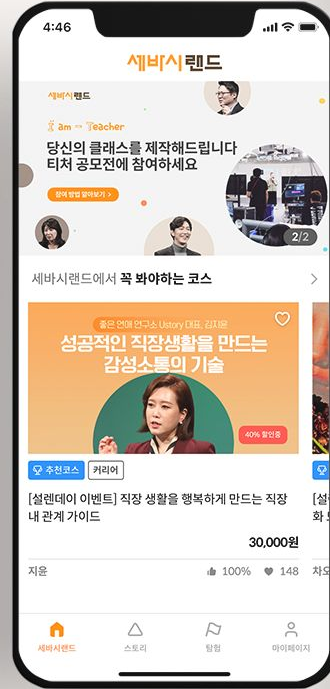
4:46

세바시랜드

세바시랜드

I am → Teacher

당신의 클래스를 제작해드립니다
티처 공모전에 참여하세요

참여 방법 알아보기 >

2/2

세바시랜드에서 꼭 봐야하는 코스 >

좋은 연애 연구소 Ustory 대표, 김지윤

성공적인 직장생활을 만드는
감성소통의 기술

40% 할인중

추천코스 커리어

[설렌데이 이벤트] 직장 생활을 행복하게 만드는 직장 내 관계 가이드

30,000원

지윤

100% 148

세바시랜드 스토리 탐험 마이페이지